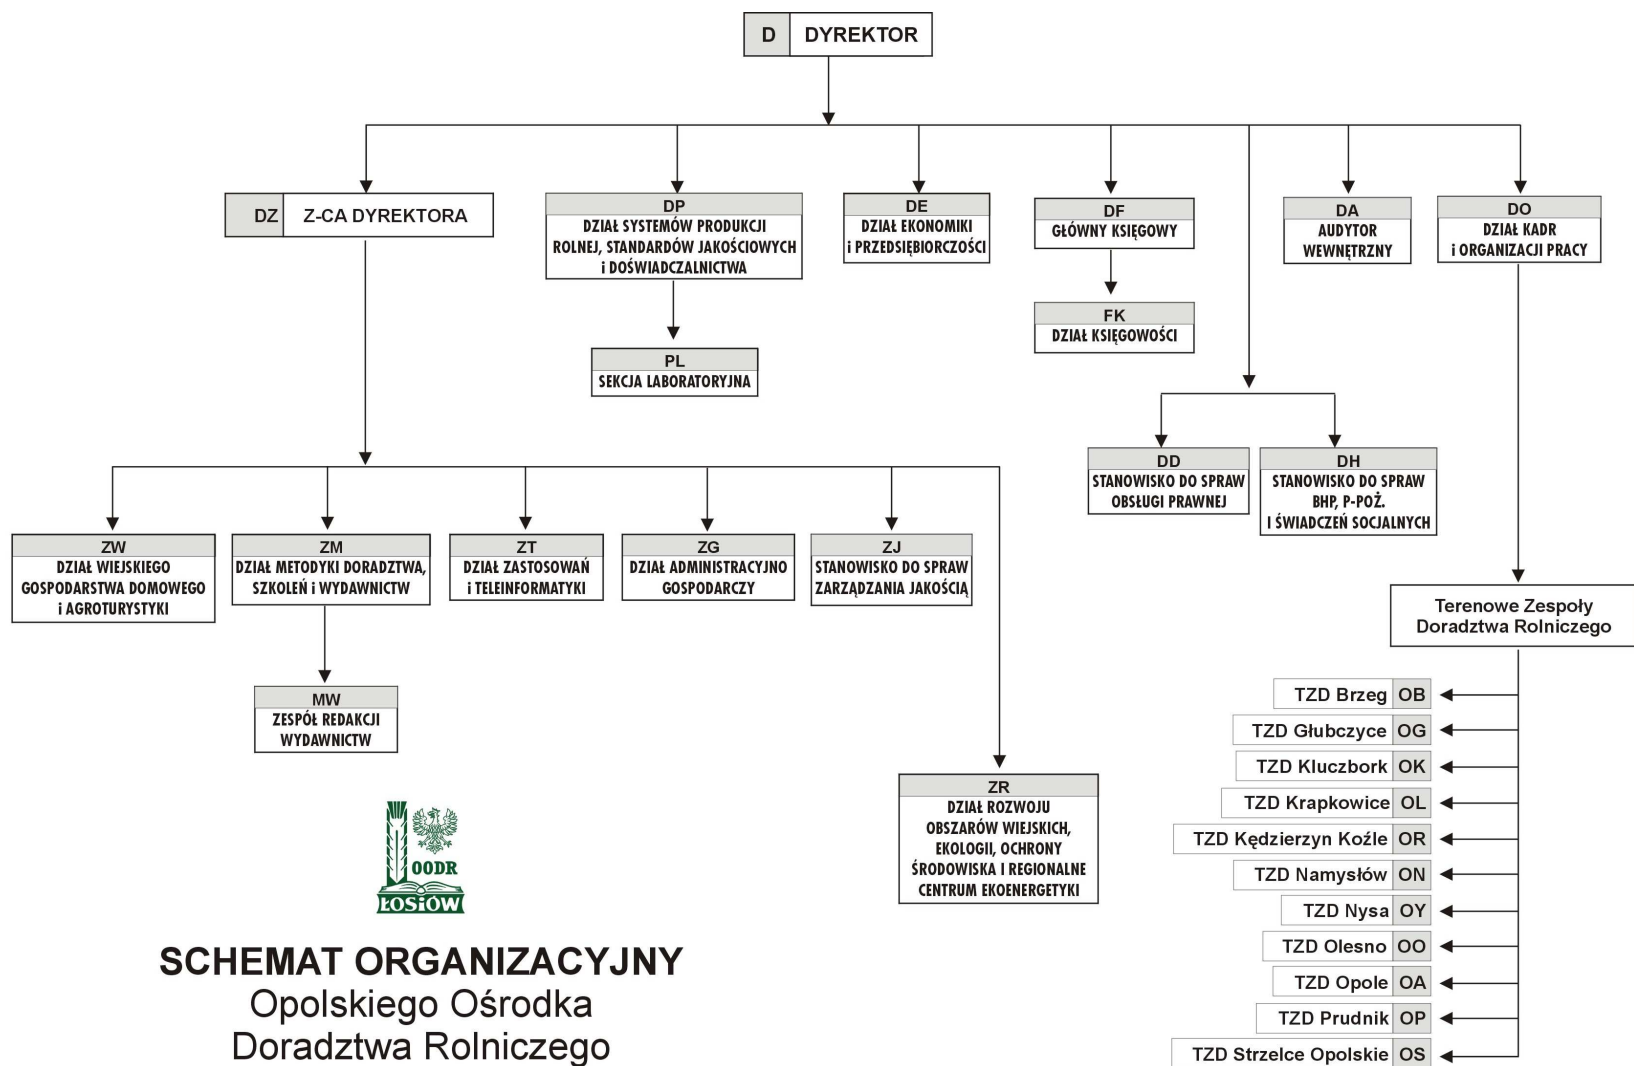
D DYREKTOR

DZ Z-CA DYREKTORA

DP
DZIAŁ SYSTEMÓW PRODUKCJI ROLNEJ, STANDARDÓW JAKOŚCIOWYCH i DOŚWIADCZALNICTWA

PL
SEKCJA LABORATORYJNA

DE
DZIAŁ EKONOMIKI i PRZEDSIĘBIORCZOŚCI

DF
GŁÓWNY KSIĘGOWY

FK
DZIAŁ KSIĘGOWOŚCI

DA
AUDYTOR WEWNĘTRZNY

DO
DZIAŁ KADR i ORGANIZACJI PRACY

DD
STANOWISKO DO SPRAW OBSŁUGI PRAWNEJ

DH
STANOWISKO DO SPRAW BHP, P-POŻ. I ŚWIADCZEŃ SOCJALNYCH

ZW
DZIAŁ WIEJSKIEGO GOSPODARSTWA DOMOWEGO i AGROTURYSTYKI

ZM
DZIAŁ METODYKI DORADZTWA, SZKOLEŃ i WYDAWNICTW

MW
ZESPÓŁ REDAKCJI WYDAWNICTW

ZT
DZIAŁ ZASTOSOWAŃ i TELEINFORMATYKI

ZG
DZIAŁ ADMINISTRACYJNO GOSPODARCZY

ZJ
STANOWISKO DO SPRAW ZARZĄDZANIA JAKOŚCIĄ

ZR
DZIAŁ ROZWOJU OBSZARÓW WIEJSKICH, EKOLOGII, OCHRONY ŚRODOWISKA I REGIONALNE CENTRUM EKOENERGETYKI

Terenowe Zespoły Doradztwa Rolniczego

TZD Brzeg OB
TZD Głubczyce OG
TZD Kluczbork OK
TZD Krapkowice OL
TZD Kędzierzyn Koźle OR
TZD Namysłów ON
TZD Nysa OY
TZD Olesno OO
TZD Opole OA
TZD Prudnik OP
TZD Strzelce Opolskie OS

OODR
ŁOSIÓW

SCHEMAT ORGANIZACYJNY
Opolskiego Ośrodka
Doradztwa Rolniczego